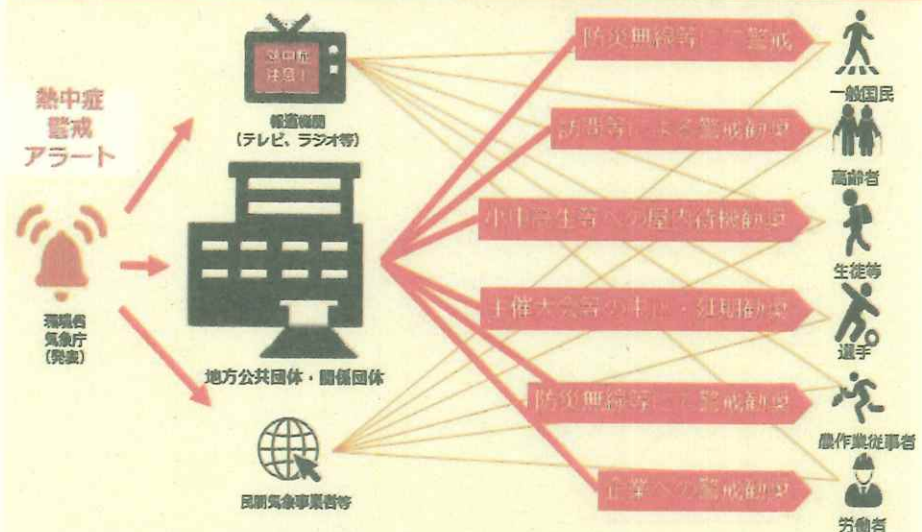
熱中症
警戒
アラート

環境省
気象庁
(発表)

熱中症
注意!

報道機関
(テレビ、ラジオ等)

地方公共団体・関係団体

民間気象事業者等

防災無線等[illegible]警戒

訪問等による警戒勧奨

小中学生等への屋内待機勧奨

主催大会等の中止・延期勧奨

防災無線等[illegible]警戒勧奨

企業への警戒勧奨

一般国民

高齢者

生徒等

選手

農作業従事者

労働者